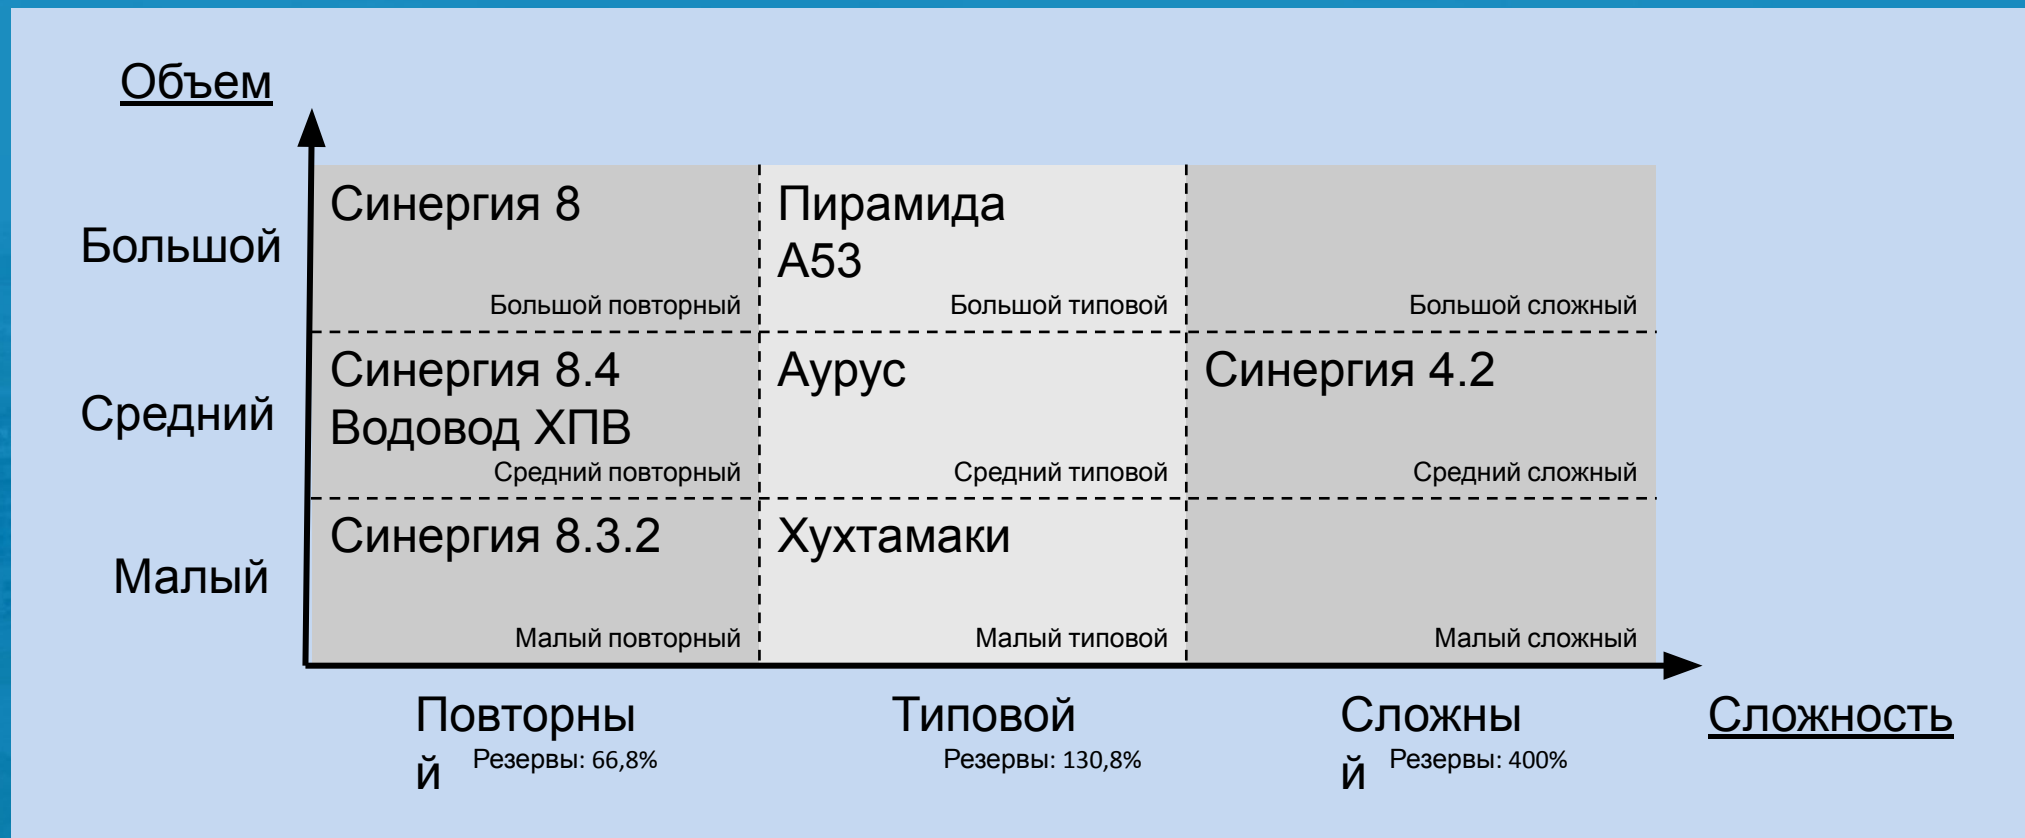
Объем

Большой
Средний
Малый

| Синергия 8 Большой повторный | Пирамида А53 Большой типовой | Большой сложный |
|---|---|---|
| Синергия 8.4 Водовод ХПВ Средний повторный | Аурус Средний типовой | Синергия 4.2 Средний сложный |
| Синергия 8.3.2 Малый повторный | Хухтамаки Малый типовой | Малый сложный |

Повторны й Резервы: 66,8%
Типовой Резервы: 130,8%
Сложны й Резервы: 400%
Сложность